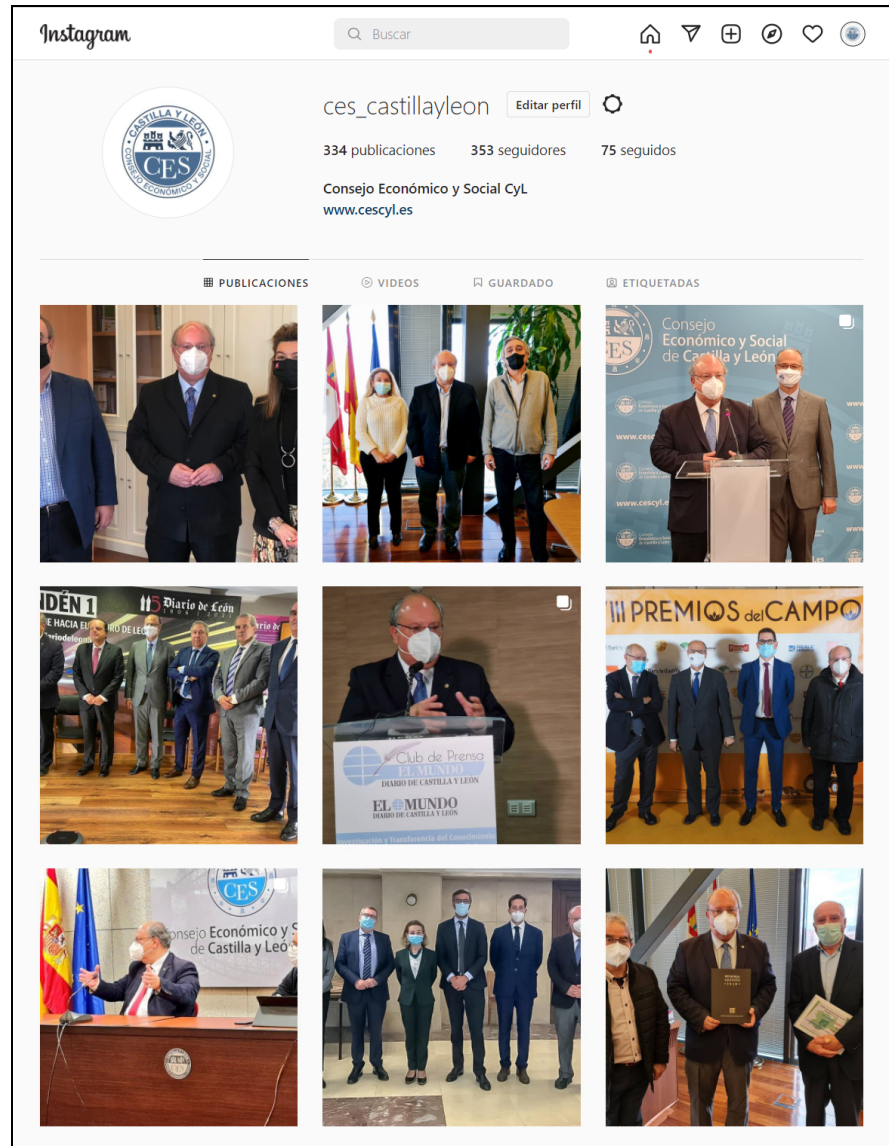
Instagram

Buscar

CASTILLA Y LEÓN
CES
CONSEJO ECONÓMICO Y SOCIAL

ces_castillayleon Editar perfil

334 publicaciones 353 seguidores 75 seguidos

Consejo Económico y Social CyL
www.cescyl.es

PUBLICACIONES VIDEOS GUARDADO ETIQUETADAS

Consejo Económico y Social de Castilla y León
www.cescyl.es

IDÉN 1 Diario de León
DE HACIA EL DIARIO DE LEÓN
diariodeleon

Club de Prensa
EL MUNDO
DIARIO DE CASTILLA Y LEÓN
EL MUNDO
DIARIO DE CASTILLA Y LEÓN
Investigación y Transferencia del Conocimiento

PREMIOS del CAMPO

CES
Consejo Económico y S
de Castilla y León